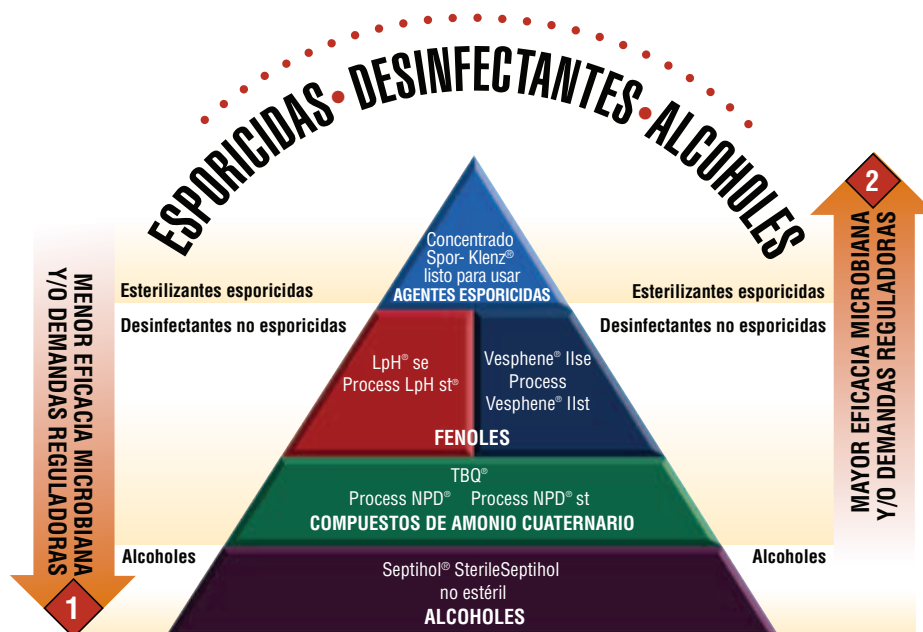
ESPORICIDAS • DESINFECTANTES • ALCOHOLES

MENOR EFICACIA MICROBIANA Y/O DEMANDAS REGULADORAS

1

MAYOR EFICACIA MICROBIANA Y/O DEMANDAS REGULADORAS

2

Esterilizantes esporicidas

Esterilizantes esporicidas

Concentrado Spor- Klenz® listo para usar
AGENTES ESPORICIDAS

Desinfectantes no esporicidas

Desinfectantes no esporicidas

LpH® se
Process LpH st®

Vesphene® IIse
Process
Vesphene® IIst

FENOLES

TBQ®
Process NPD® Process NPD® st
COMPUESTOS DE AMONIO CUATERNARIO

Alcoholes

Alcoholes

Septihol® SterileSeptihol
no estéril
ALCOHOLES